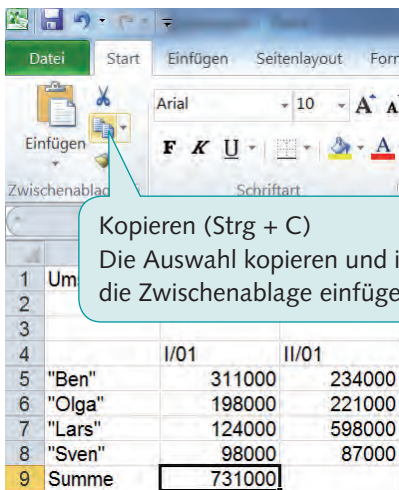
Datei Start Einfügen Seitenlayout Form

Einfügen

Arial 10 A A

F K U A

Zwischenablag Schriftart

Kopieren (Strg + C)
Die Auswahl kopieren und i
die Zwischenablage einfüge

|   |   |   |   |
|---|---|---|---|
| 1 | Ums |   |   |
| 2 |   |   |   |
| 3 |   |   |   |
| 4 |   | I/01 | II/01 |
| 5 | "Ben" | 311000 | 234000 |
| 6 | "Olga" | 198000 | 221000 |
| 7 | "Lars" | 124000 | 598000 |
| 8 | "Sven" | 98000 | 87000 |
| 9 | Summe | 731000 |   |